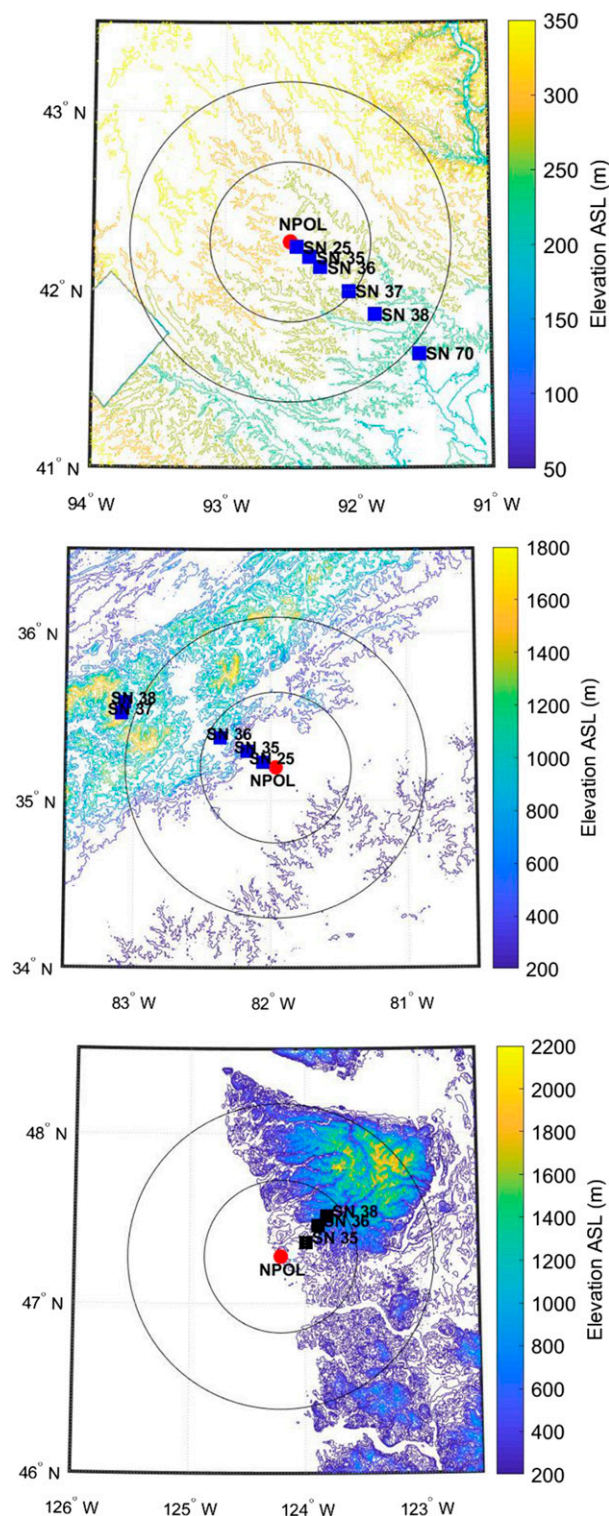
43° N
42° N
41° N
94° W
93° W
92° W
91° W
NPOL
SN 25
SN 35
SN 36
SN 37
SN 38
SN 70
350
300
250
200
150
100
50
Elevation ASL (m)

36° N
35° N
34° N
83° W
82° W
81° W
SN 38
SN 37
SN 36
SN 35
SN 25
NPOL
1800
1600
1400
1200
1000
800
600
400
200
Elevation ASL (m)

48° N
47° N
46° N
126° W
125° W
124° W
123° W
SN 38
SN 36
SN 35
NPOL
2200
2000
1800
1600
1400
1200
1000
800
600
400
200
Elevation ASL (m)